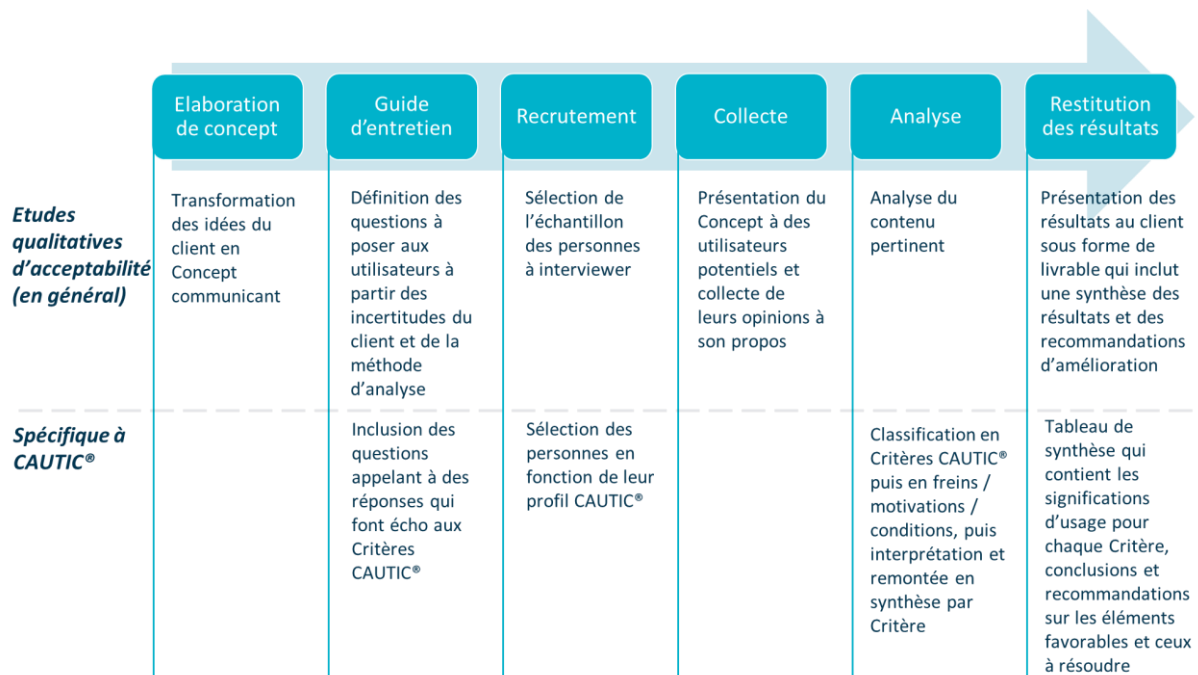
| | Elaboration de concept | Guide d'entretien | Recrutement | Collecte | Analyse | Restitution des résultats |
|---|---|---|---|---|---|---|
| ***Etudes qualitatives d'acceptabilité (en général)*** | Transformation des idées du client en Concept communicant | Définition des questions à poser aux utilisateurs à partir des incertitudes du client et de la méthode d'analyse | Sélection de l'échantillon des personnes à interviewer | Présentation du Concept à des utilisateurs potentiels et collecte de leurs opinions à son propos | Analyse du contenu pertinent | Présentation des résultats au client sous forme de livrable qui inclut une synthèse des résultats et des recommandations d'amélioration |
| ***Spécifique à CAUTIC®*** | | Inclusion des questions appelant à des réponses qui font écho aux Critères CAUTIC® | Sélection des personnes en fonction de leur profil CAUTIC® | | Classification en Critères CAUTIC® puis en freins / motivations / conditions, puis interprétation et remontée en synthèse par Critère | Tableau de synthèse qui contient les significations d'usage pour chaque Critère, conclusions et recommandations sur les éléments favorables et ceux à résoudre |